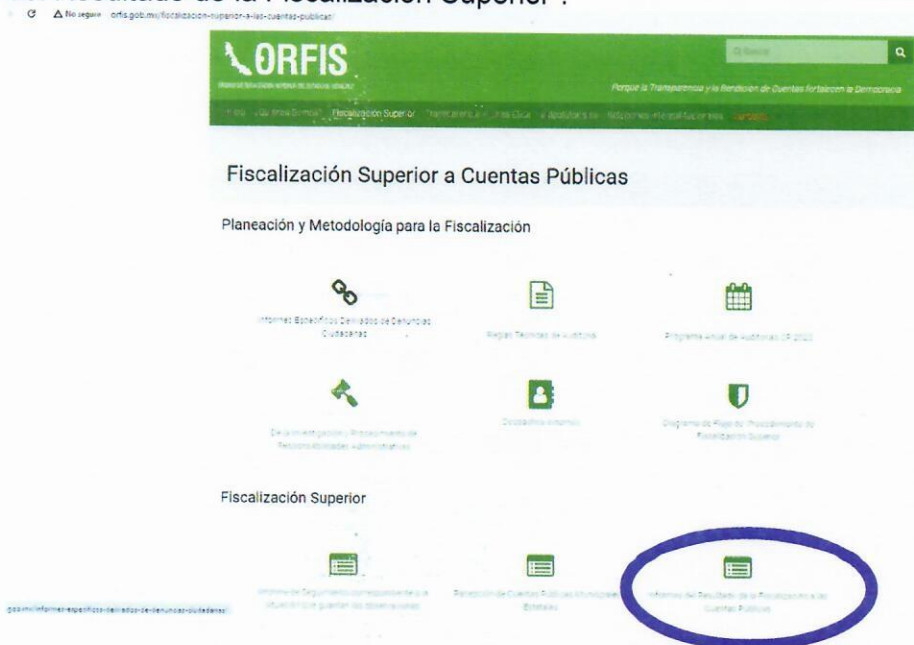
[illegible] Resultado de la Fiscalización Superior".

No seguro orfis.gob.mx/fiscalizacion-superior-a-las-cuentas-publicas/

ORFIS

Q Buscar

Porque la Transparencia y la Rendición de Cuentas fortalecen la Democracia

Inicio ¿Quiénes Somos? Fiscalización Superior Transparencia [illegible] Auditoría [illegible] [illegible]

Fiscalización Superior a Cuentas Públicas

Planeación y Metodología para la Fiscalización

Informes Específicos Derivados de Denuncias Ciudadanas

Reglas Técnicas de Auditoría

Programa Anual de Auditorías CP 2023

De la Investigación y Procedimiento de Responsabilidades Administrativas

Directorio Interno

Diagrama de Flujo del Procedimiento de Fiscalización Superior

Fiscalización Superior

Informe de Seguimiento correspondiente a la situación que guardan las observaciones

Recepción de Cuentas Públicas Municipales Estatales

Informes del Resultado de la Fiscalización a las Cuentas Públicas

gob.mx/informes-especificos-derivados-de-denuncias-ciudadanas/